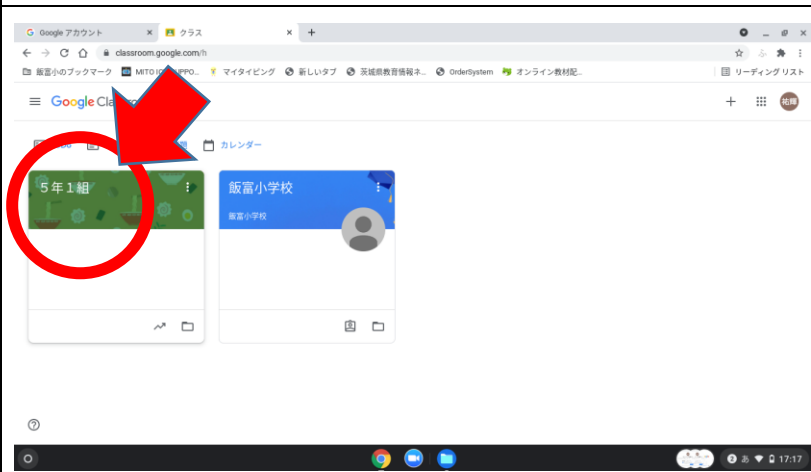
Google アカウント
クラス
classroom.google.com/h
飯富小のブックマーク
MITO IC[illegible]PPO...
マイタイピング
新しいタブ
茨城県教育情報ネ...
OrderSystem
オンライン教材配...
リーディング リスト
Google Cla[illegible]
祐輝
カレンダー
5年1組
飯富小学校
飯富小学校
⑦
17:17